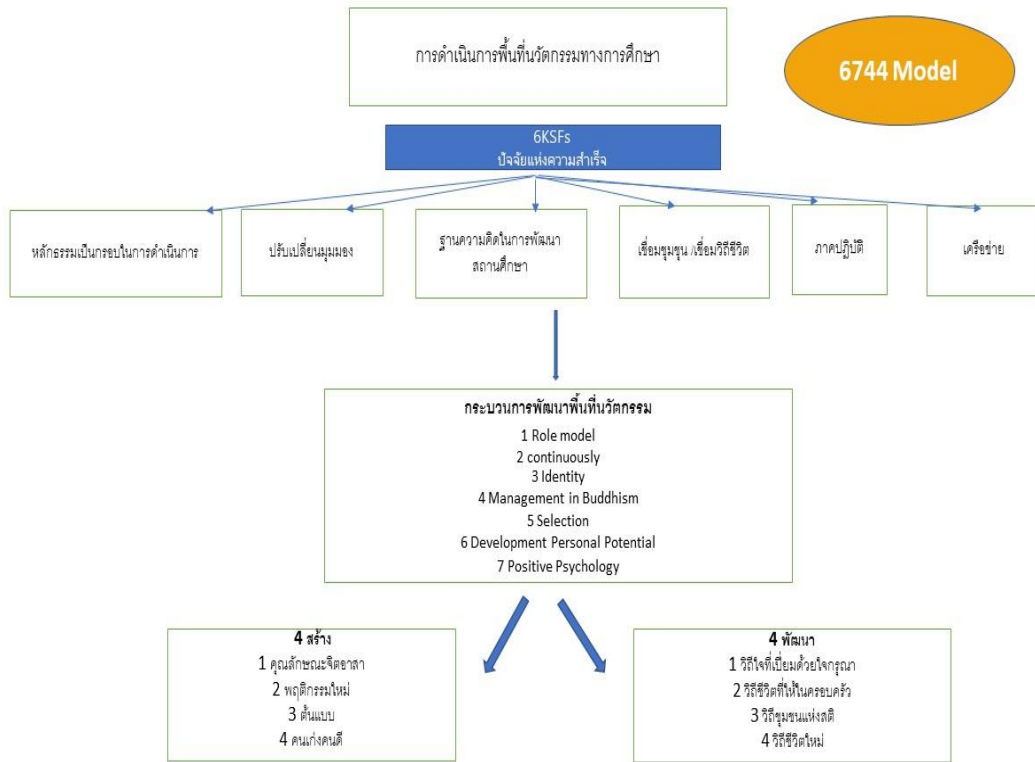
การดำเนินการพื้นที่นวัตกรรมทางการศึกษา

6744 Model

6KSFs
ปัจจัยแห่งความสำเร็จ

หลักธรรมเป็นกรอบในการดำเนินการ

ปรับเปลี่ยนมุมมอง

ฐานความคิดในการพัฒนาสถานศึกษา

เชื่อมชุมชน /เชื่อมวิถีชีวิต

ภาคปฏิบัติ

เครือข่าย

กระบวนการพัฒนาพื้นที่นวัตกรรม
1 Role model
2 continuously
3 Identity
4 Management in Buddhism
5 Selection
6 Development Personal Potential
7 Positive Psychology

4 สร้าง
1 คุณลักษณะจิตอาสา
2 พฤติกรรมใหม่
3 ต้นแบบ
4 คนเก่งคนดี

4 พัฒนา
1 วิถีใจที่เปี่ยมด้วยใจกรุณา
2 วิถีชีวิตที่ให้ในครอบครัว
3 วิถีชุมชนแห่งสติ
4 วิถีชีวิตใหม่